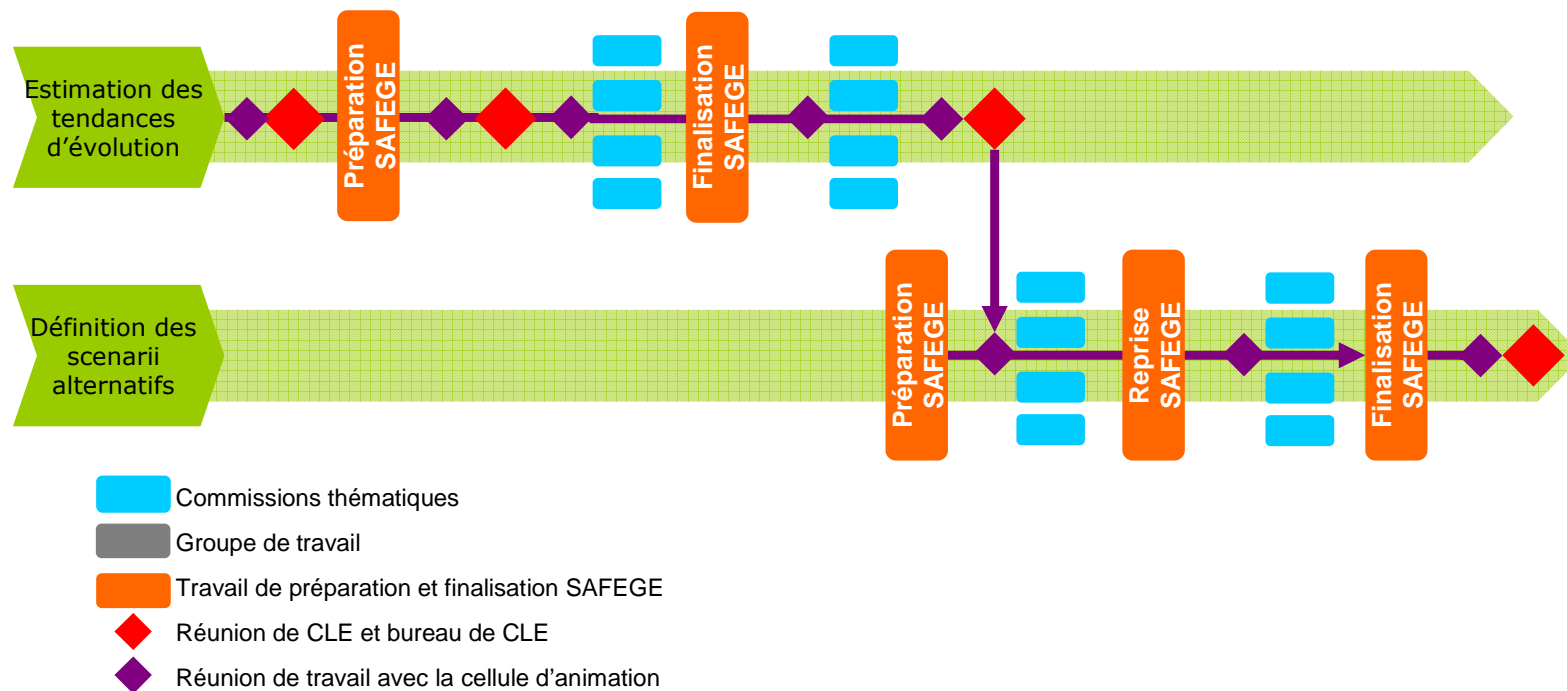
Estimation des tendances d'évolution

Préparation SAFEGE

Finalisation SAFEGE

Définition des scenarii alternatifs

Préparation SAFEGE

Reprise SAFEGE

Finalisation SAFEGE

Commissions thématiques

Groupe de travail

Travail de préparation et finalisation SAFEGE

Réunion de CLE et bureau de CLE

Réunion de travail avec la cellule d'animation